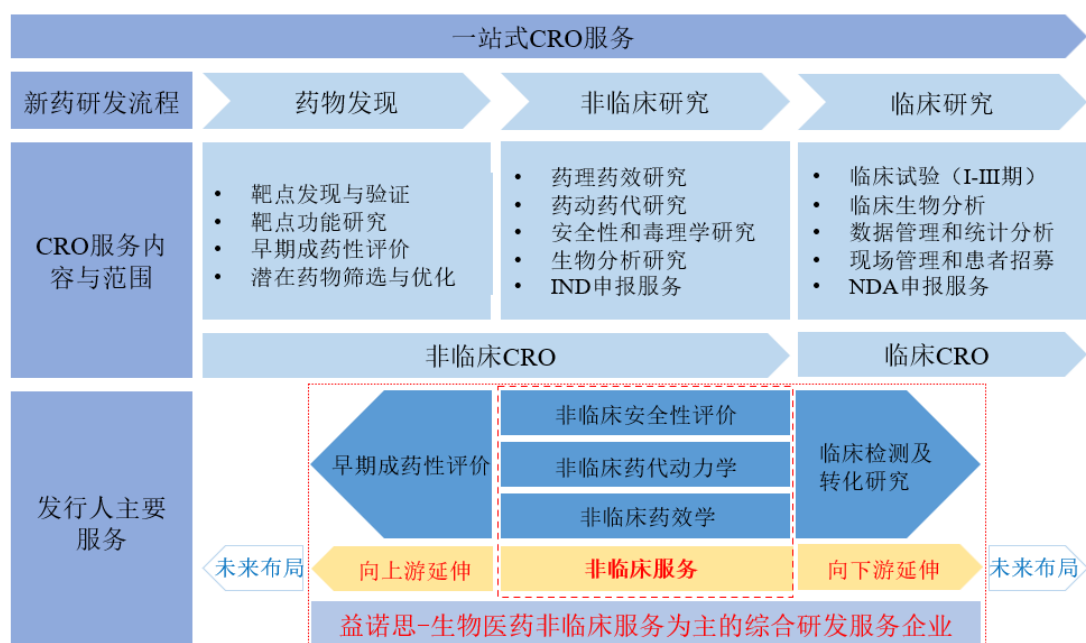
一站式CRO服务

新药研发流程

药物发现

非临床研究

临床研究

CRO服务内容与范围

- 靶点发现与验证
- 靶点功能研究
- 早期成药性评价
- 潜在药物筛选与优化

- 药理药效研究
- 药动药代研究
- 安全性和毒理学研究
- 生物分析研究
- IND申报服务

- 临床试验（I-III期）
- 临床生物分析
- 数据管理和统计分析
- 现场管理和患者招募
- NDA申报服务

非临床CRO

临床CRO

发行人主要服务

早期成药性评价

非临床安全性评价

非临床药代动力学

非临床药效学

临床检测及转化研究

未来布局

向上游延伸

非临床服务

向下游延伸

未来布局

益诺思-生物医药非临床服务为主的综合研发服务企业